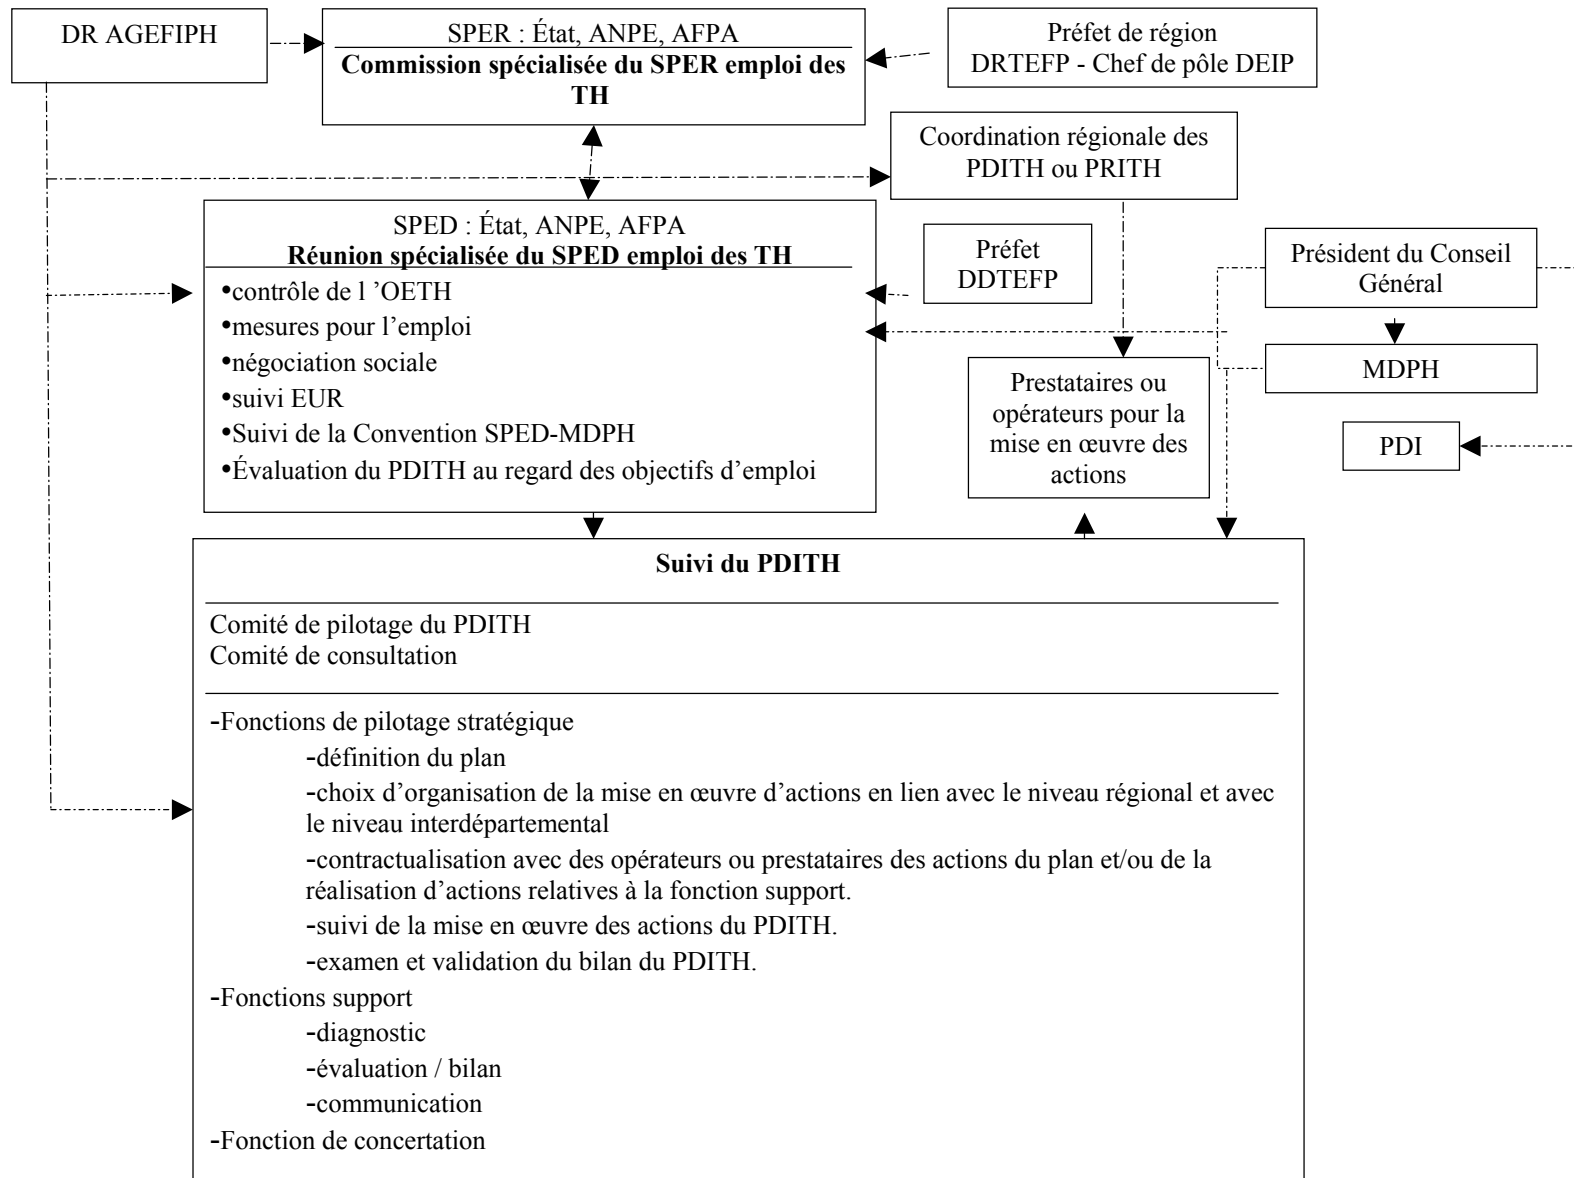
DR AGEFIPH

SPER : État, ANPE, AFPA
**Commission spécialisée du SPER emploi des TH**

Préfet de région
DRTEFP - Chef de pôle DEIP

Coordination régionale des PDITH ou PRITH

SPED : État, ANPE, AFPA
**Réunion spécialisée du SPED emploi des TH**
•contrôle de l 'OETH
•mesures pour l'emploi
•négociation sociale
•suivi EUR
•Suivi de la Convention SPED-MDPH
•Évaluation du PDITH au regard des objectifs d'emploi

Préfet
DDTEFP

Président du Conseil Général

MDPH

Prestataires ou opérateurs pour la mise en œuvre des actions

PDI

**Suivi du PDITH**

Comité de pilotage du PDITH
Comité de consultation

-Fonctions de pilotage stratégique
-définition du plan
-choix d'organisation de la mise en œuvre d'actions en lien avec le niveau régional et avec le niveau interdépartemental
-contractualisation avec des opérateurs ou prestataires des actions du plan et/ou de la réalisation d'actions relatives à la fonction support.
-suivi de la mise en œuvre des actions du PDITH.
-examen et validation du bilan du PDITH.
-Fonctions support
-diagnostic
-évaluation / bilan
-communication
-Fonction de concertation